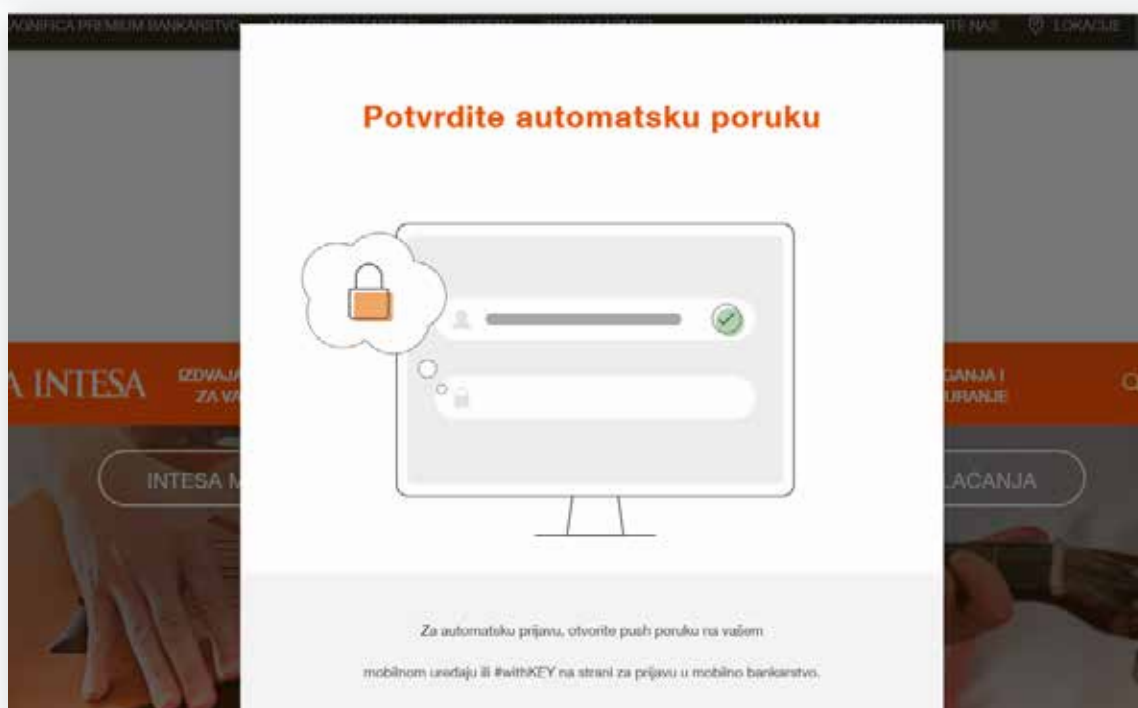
VONIFICA PREMIUM BANKARSTVO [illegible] LOKACIJE

Potvrdite automatsku poruku

A INTESA IZDVAJA ZA VA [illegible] GANJA I URANJE Q

INTESA M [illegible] LACANJA

Za automatsku prijavu, otvorite push poruku na vašem mobilnom uređaju ili #withKEY na strani za prijavu u mobilno bankarstvo.